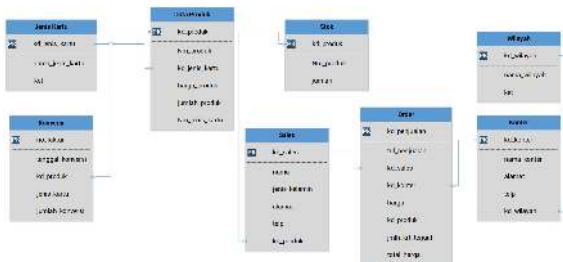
Jenis Kartu
kd_jenis_kartu
nama_jenis_kartu
ket

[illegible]
kd_produk
kd_operator
kd_jenis_kartu
harga_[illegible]
jumlah_produk
harga_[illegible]

Stok
kd_produk
tgl_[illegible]
jumlah

Wilayah
kd_wilayah
nama_wilayah
ket

Kerusakan
kd_rusak
tanggal_kerusakan
kd_produk
jenis rusak
jumlah kerusakan

Sales
kd_sales
nama
jenis kelamin
alamat
telp
kd_produk

Order
kd_penjualan
tgl_penjualan
kd_sales
kd_kasir
harga
kd_produk
jumlah_terjual
total_harga

Kasir
kd_kasir
nama_kasir
alamat
telp
kd_wilayah